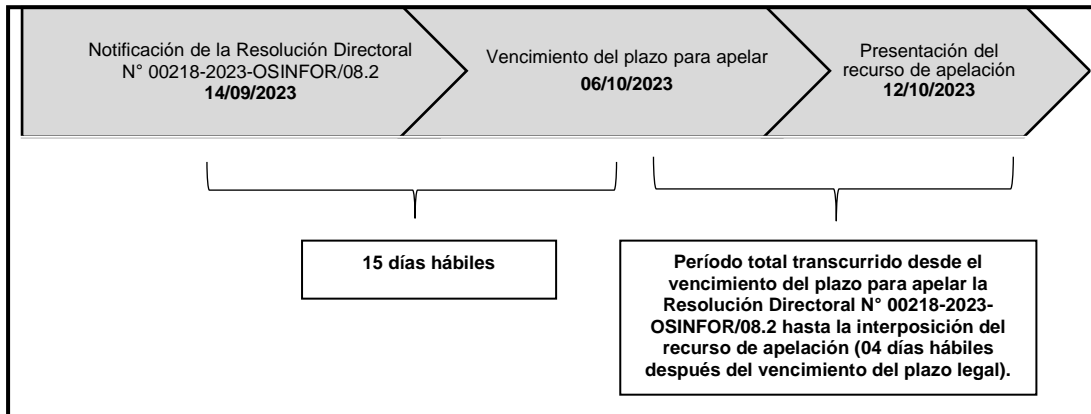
Notificación de la Resolución Directoral N° 00218-2023-OSINFOR/08.2
**14/09/2023**

Vencimiento del plazo para apelar
**06/10/2023**

Presentación del recurso de apelación
**12/10/2023**

**15 días hábiles**

**Período total transcurrido desde el vencimiento del plazo para apelar la Resolución Directoral N° 00218-2023-OSINFOR/08.2 hasta la interposición del recurso de apelación (04 días hábiles después del vencimiento del plazo legal).**